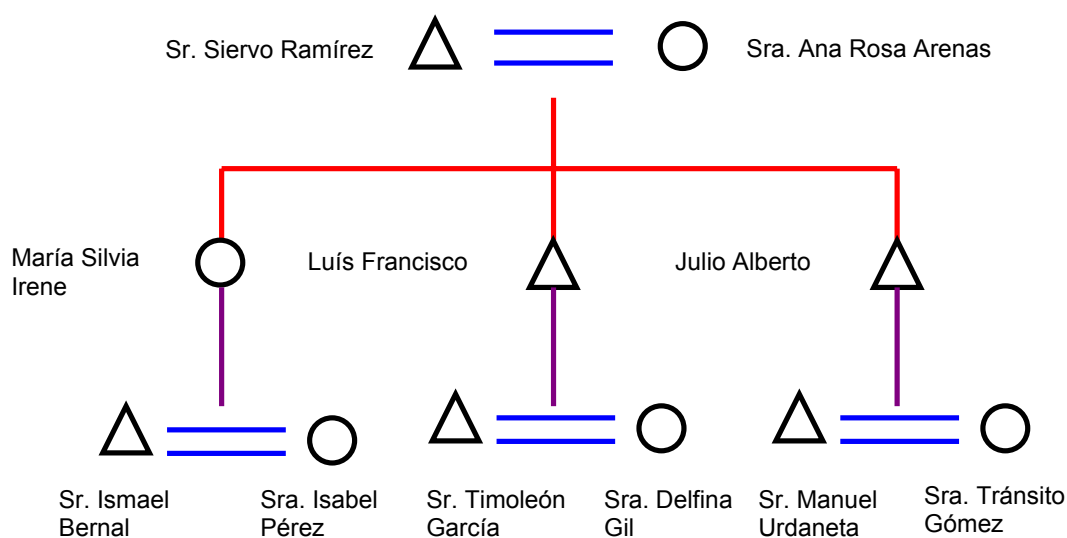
Sr. Siervo Ramírez

Sra. Ana Rosa Arenas

María Silvia Irene

Luís Francisco

Julio Alberto

Sr. Ismael Bernal

Sra. Isabel Pérez

Sr. Timoleón García

Sra. Delfina Gil

Sr. Manuel Urdaneta

Sra. Tránsito Gómez